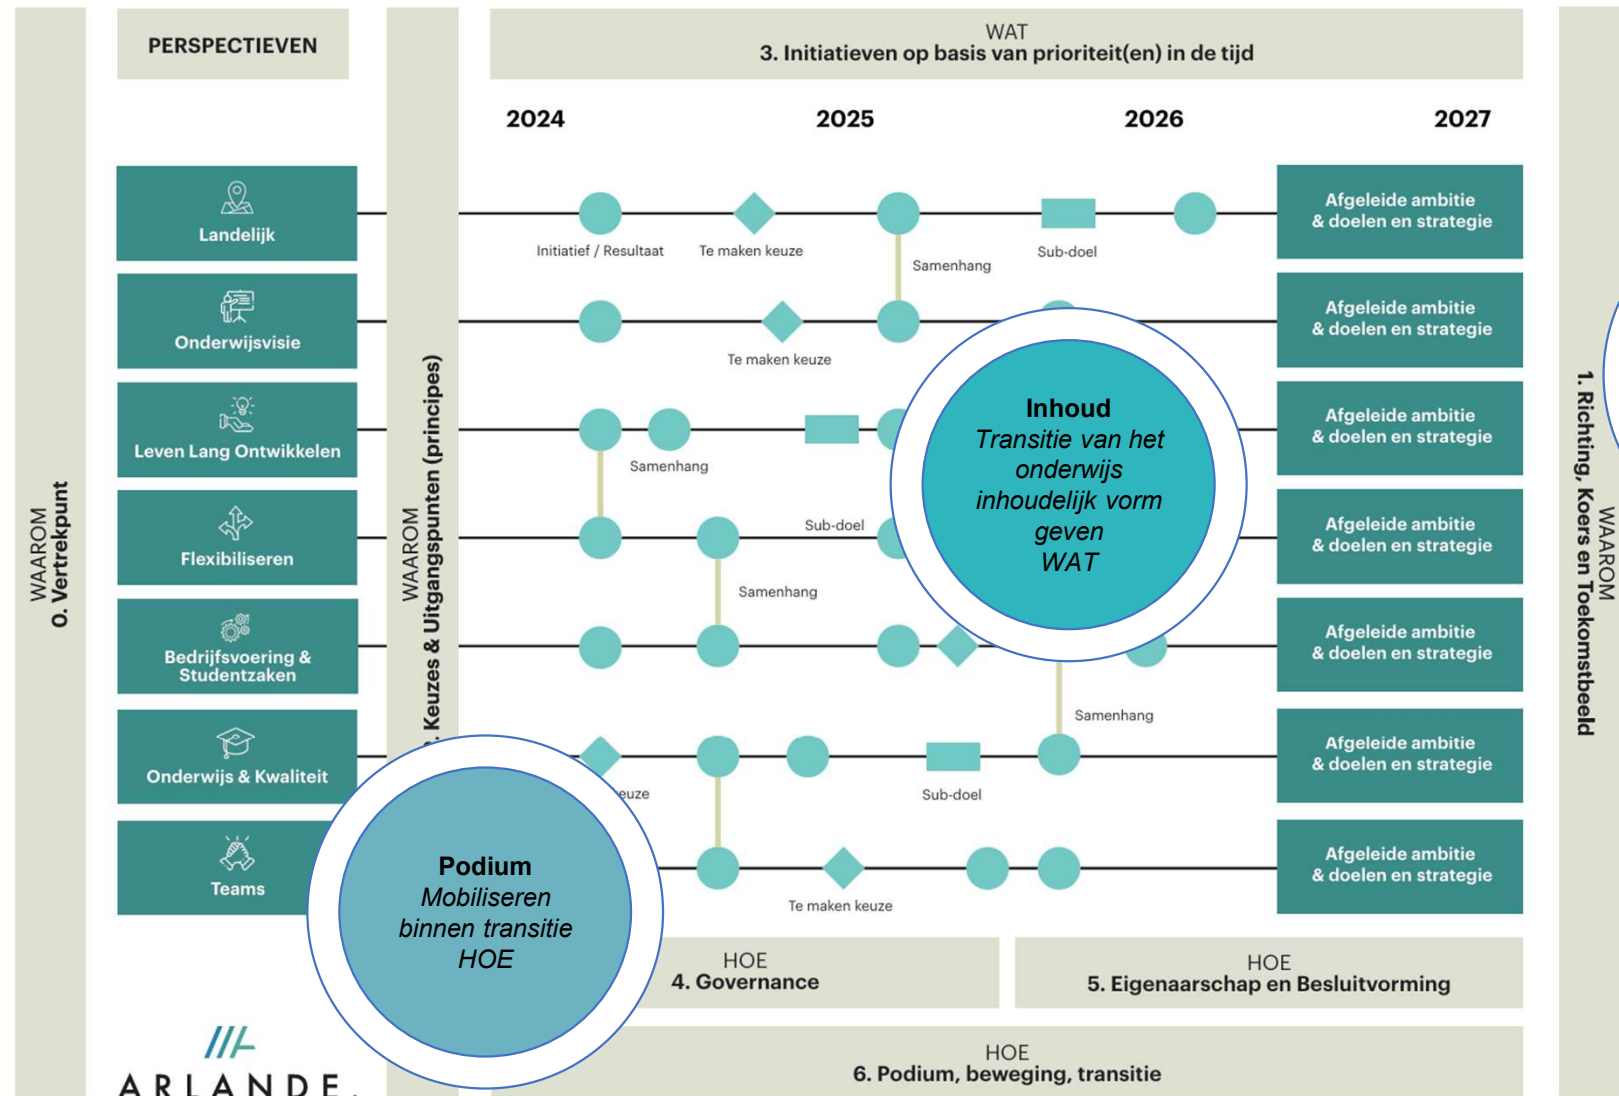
WAAROM
0. Vertrekpunt

PERSPECTIEVEN

Landelijk

Onderwijsvisie

Leven Lang Ontwikkelen

Flexibiliseren

Bedrijfsvoering & Studentzaken

Onderwijs & Kwaliteit

Teams

WAAROM
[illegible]. Keuzes & Uitgangspunten (principes)

WAT
3. Initiatieven op basis van prioriteit(en) in de tijd

2024

2025

2026

2027

Initiatief / Resultaat

Te maken keuze

Samenhang

Sub-doel

Te maken keuze

Samenhang

Sub-doel

Samenhang

Samenhang

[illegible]euze

Sub-doel

Te maken keuze

Afgeleide ambitie & doelen en strategie

Afgeleide ambitie & doelen en strategie

Afgeleide ambitie & doelen en strategie

Afgeleide ambitie & doelen en strategie

Afgeleide ambitie & doelen en strategie

Afgeleide ambitie & doelen en strategie

Afgeleide ambitie & doelen en strategie

Inhoud
Transitie van het onderwijs inhoudelijk vorm geven
WAT

Podium
Mobiliseren binnen transitie
HOE

HOE
4. Governance

HOE
5. Eigenaarschap en Besluitvorming

HOE
6. Podium, beweging, transitie

WAAROM
1. Richting, Koers en Toekomstbeeld

ARLANDE